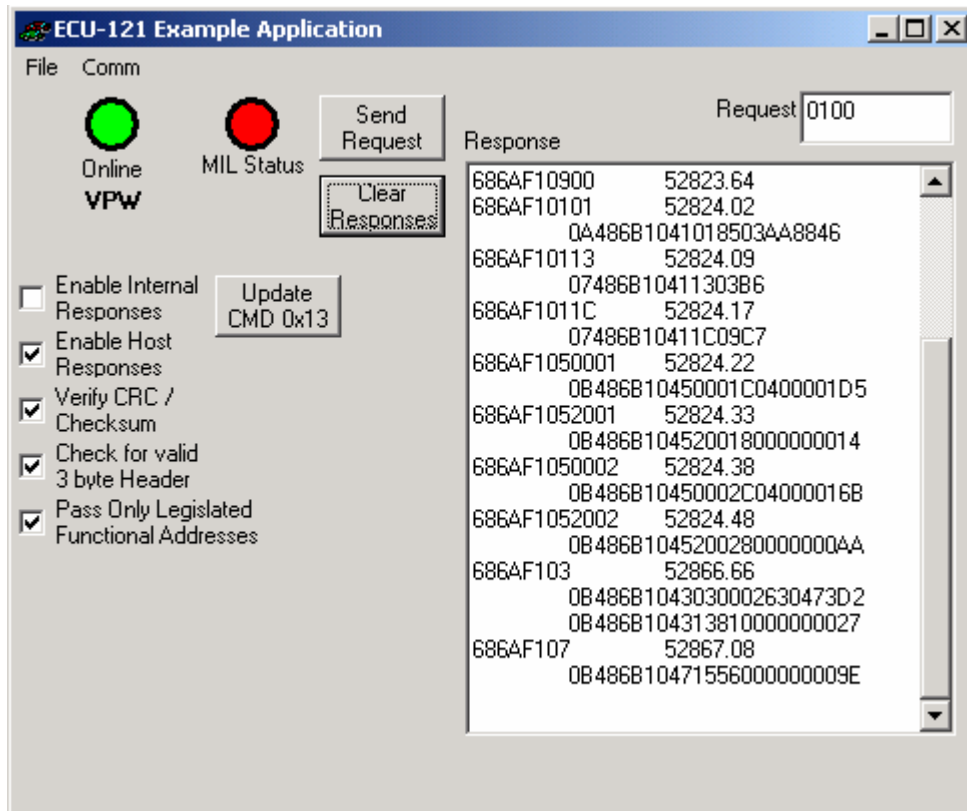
ECU-121 Example Application

File Comm

Online
VPW

MIL Status

Send Request

Clear Responses

Request 0100

Response

686AF10900 52823.64
686AF10101 52824.02
0A486B1041018503AA8846
686AF10113 52824.09
07486B10411303B6
686AF1011C 52824.17
07486B10411C09C7
686AF1050001 52824.22
0B486B10450001C0400001D5
686AF1052001 52824.33
0B486B104520018000000014
686AF1050002 52824.38
0B486B10450002C04000016B
686AF1052002 52824.48
0B486B1045200280000000AA
686AF103 52866.66
0B486B1043030002630473D2
0B486B104313810000000027
686AF107 52867.08
0B486B104715560000000009E

Enable Internal Responses

Update CMD 0x13

Enable Host Responses

Verify CRC / Checksum

Check for valid 3 byte Header

Pass Only Legislated Functional Addresses